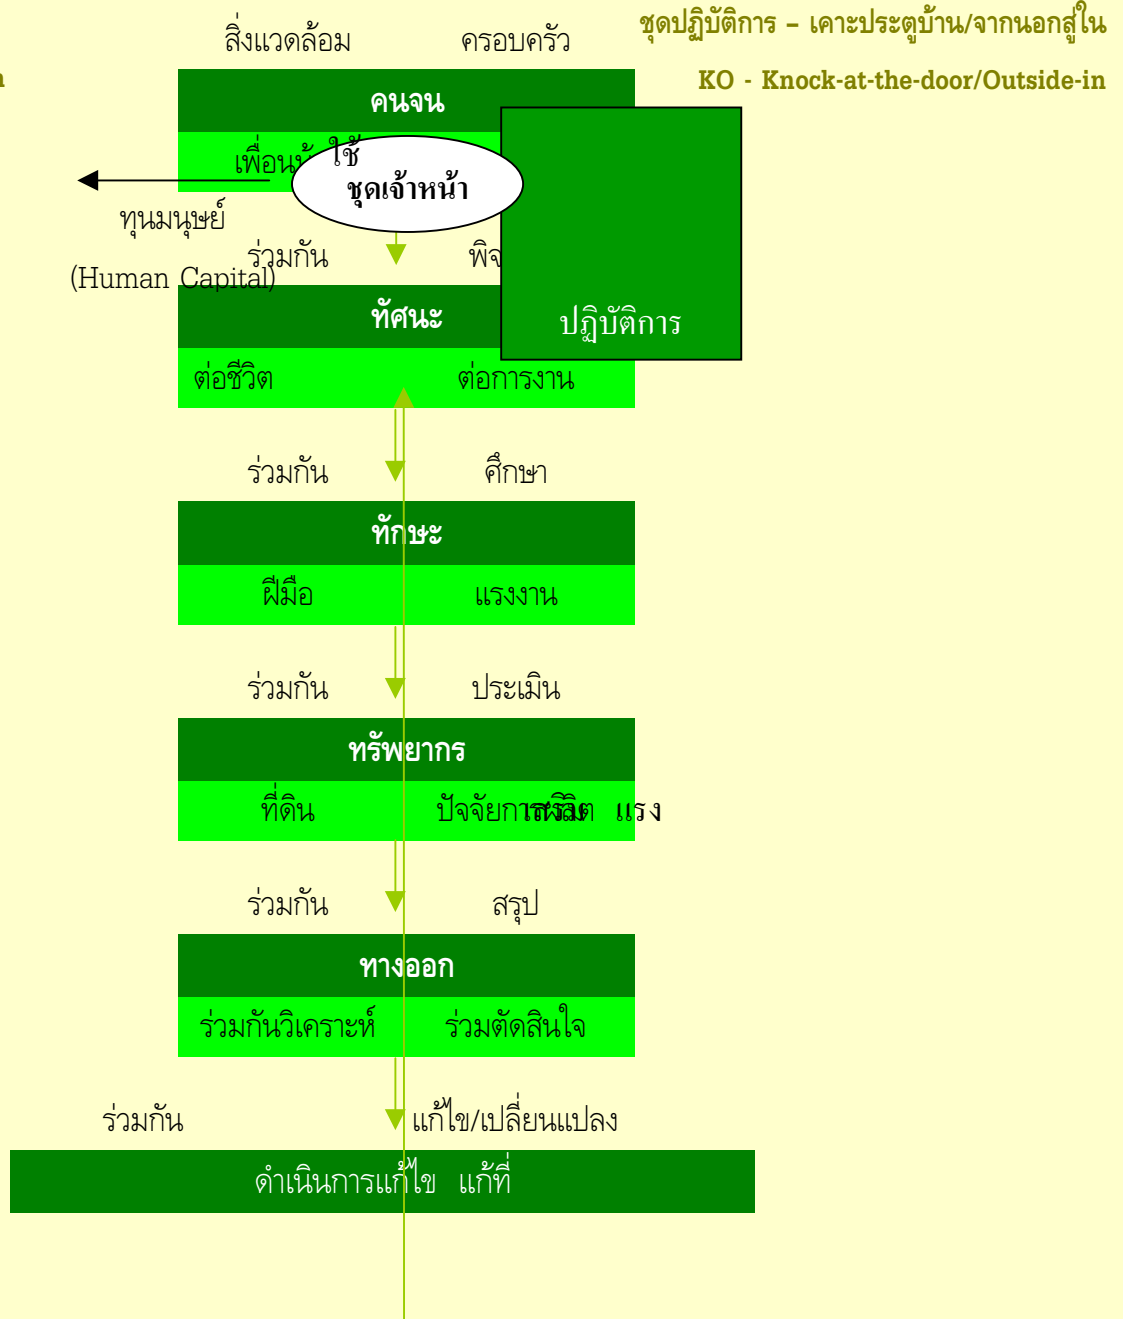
สิ่งแวดล้อม ครอบครัว

ชุดปฏิบัติการ – เคาะประตูบ้าน/จากนอกสู่ใน

KO - Knock-at-the-door/Outside-in

คนจน

เพื่อนบ้าน ใช้

ชุดเจ้าหน้า

ทุนมนุษย์

(Human Capital)

ร่วมกัน พิจ

ปฏิบัติการ

ทัศนะ

ต่อชีวิต ต่อการงาน

ร่วมกัน ศึกษา

ทักษะ

ฝีมือ แรงงาน

ร่วมกัน ประเมิน

ทรัพยากร

ที่ดิน ปัจจัยการผลิต แรง

ร่วมกัน สรุป

ทางออก

ร่วมกันวิเคราะห์ ร่วมตัดสินใจ

ร่วมกัน แก้ไข/เปลี่ยนแปลง

ดำเนินการแก้ไข แก้ที่